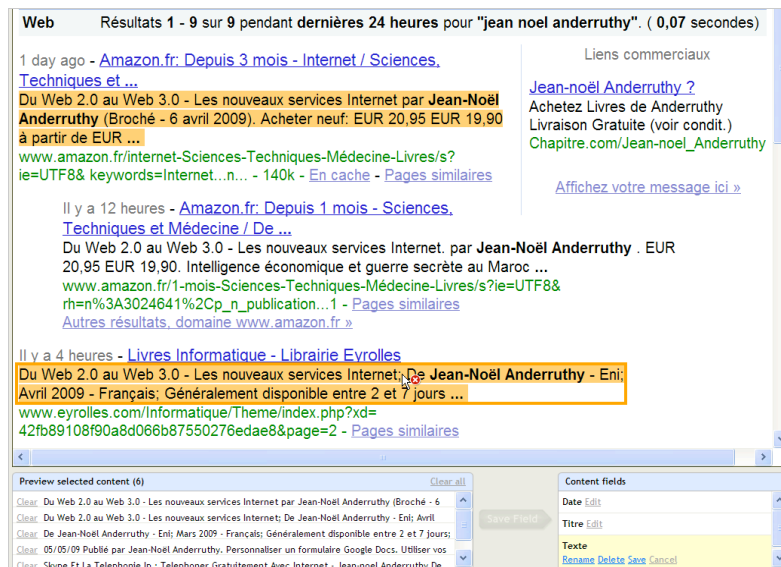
Web Résultats 1 - 9 sur 9 pendant dernières 24 heures pour "jean noel anderruthy". ( 0,07 secondes)

1 day ago - Amazon.fr: Depuis 3 mois - Internet / Sciences, Techniques et ...
Du Web 2.0 au Web 3.0 - Les nouveaux services Internet par Jean-Noël Anderruthy (Broché - 6 avril 2009). Acheter neuf: EUR 20,95 EUR 19,90 à partir de EUR ...
www.amazon.fr/internet-Sciences-Techniques-Médecine-Livres/s?ie=UTF8& keywords=Internet...n... - 140k - En cache - Pages similaires

Il y a 12 heures - Amazon.fr: Depuis 1 mois - Sciences, Techniques et Médecine / De ...
Du Web 2.0 au Web 3.0 - Les nouveaux services Internet. par Jean-Noël Anderruthy . EUR 20,95 EUR 19,90. Intelligence économique et guerre secrète au Maroc ...
www.amazon.fr/1-mois-Sciences-Techniques-Médecine-Livres/s?ie=UTF8& rh=n%3A3024641%2Cp_n_publication...1 - Pages similaires
Autres résultats, domaine www.amazon.fr »

Il y a 4 heures - Livres Informatique - Librairie Eyrolles
Du Web 2.0 au Web 3.0 - Les nouveaux services Internet; De Jean-Noël Anderruthy - Eni; Avril 2009 - Français; Généralement disponible entre 2 et 7 jours ...
www.eyrolles.com/Informatique/Theme/index.php?xd= 42fb89108f90a8d066b87550276edae8&page=2 - Pages similaires

Liens commerciaux
Jean-noël Anderruthy ?
Achetez Livres de Anderruthy
Livraison Gratuite (voir condit.)
Chapitre.com/Jean-noel_Anderruthy
Affichez votre message ici »

Preview selected content (6) Clear all
Clear Du Web 2.0 au Web 3.0 - Les nouveaux services Internet par Jean-Noël Anderruthy (Broché - 6
Clear Du Web 2.0 au Web 3.0 - Les nouveaux services Internet; De Jean-Noël Anderruthy - Eni; Avril
Clear De Jean-Noël Anderruthy - Eni; Mars 2009 - Français; Généralement disponible entre 2 et 7 jours;
Clear 05/05/09 Publié par Jean-Noël Anderruthy. Personnaliser un formulaire Google Docs. Utiliser vos
Clear Skype Et La Telephonie Ip : Telephoner Gratuitement Avec Internet - Jean-noel Anderruthy De

Save Field

Content fields
Date Edit
Titre Edit
Texte
Rename Delete Save Cancel